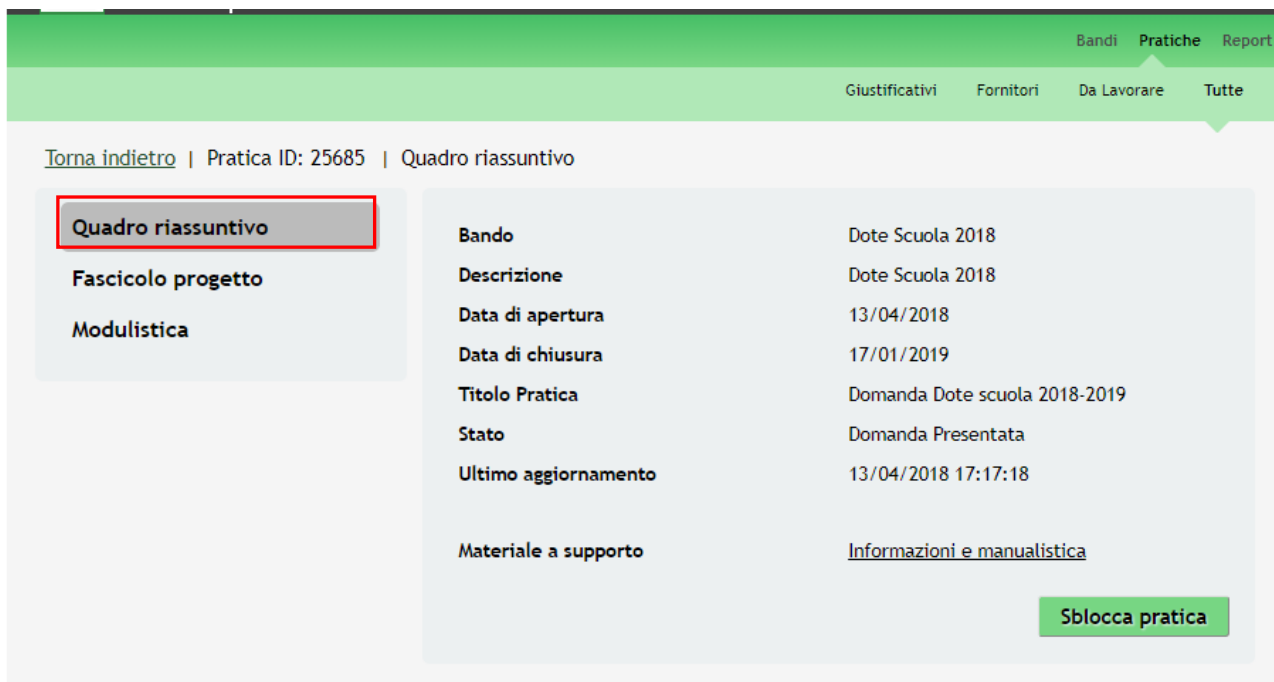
Bandi Pratiche Report

Giustificativi Fornitori Da Lavorare Tutte

Torna indietro | Pratica ID: 25685 | Quadro riassuntivo

Quadro riassuntivo
Fascicolo progetto
Modulistica

| | |
|---|---|
| Bando | Dote Scuola 2018 |
| Descrizione | Dote Scuola 2018 |
| Data di apertura | 13/04/2018 |
| Data di chiusura | 17/01/2019 |
| Titolo Pratica | Domanda Dote scuola 2018-2019 |
| Stato | Domanda Presentata |
| Ultimo aggiornamento | 13/04/2018 17:17:18 |
| Materiale a supporto | Informazioni e manualistica |

Sblocca pratica